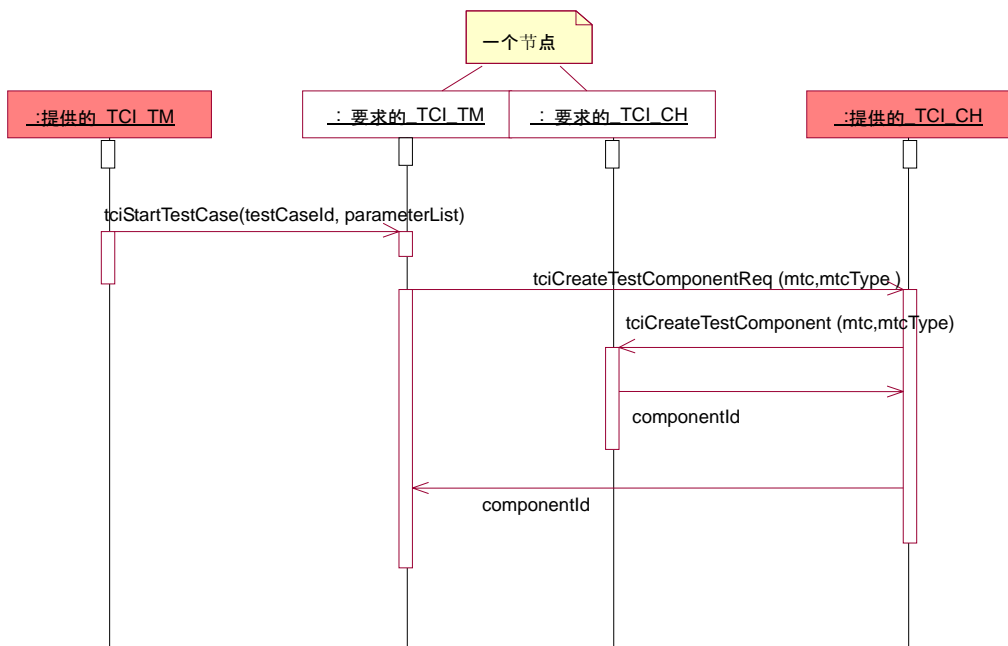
一个节点

:提供的_TCI_TM

: 要求的_TCI_TM

: 要求的_TCI_CH

:提供的_TCI_CH

tciStartTestCase(testCaseId, parameterList)

tciCreateTestComponentReq (mtc,mtcType )

tciCreateTestComponent (mtc,mtcType)

componentId

componentId